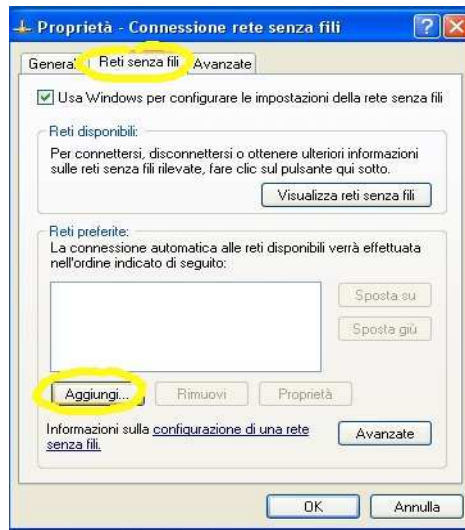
Proprietà - Connessione rete senza fili

Generale | Reti senza fili | Avanzate

Usa Windows per configurare le impostazioni della rete senza fili

Reti disponibili:
Per connettersi, disconnettersi o ottenere ulteriori informazioni sulle reti senza fili rilevate, fare clic sul pulsante qui sotto.

Visualizza reti senza fili

Reti preferite:
La connessione automatica alle reti disponibili verrà effettuata nell'ordine indicato di seguito:

Sposta su

Sposta giù

Aggiungi... | Rimuovi | Proprietà

Informazioni sulla configurazione di una rete senza fili.

Avanzate

OK | Annulla